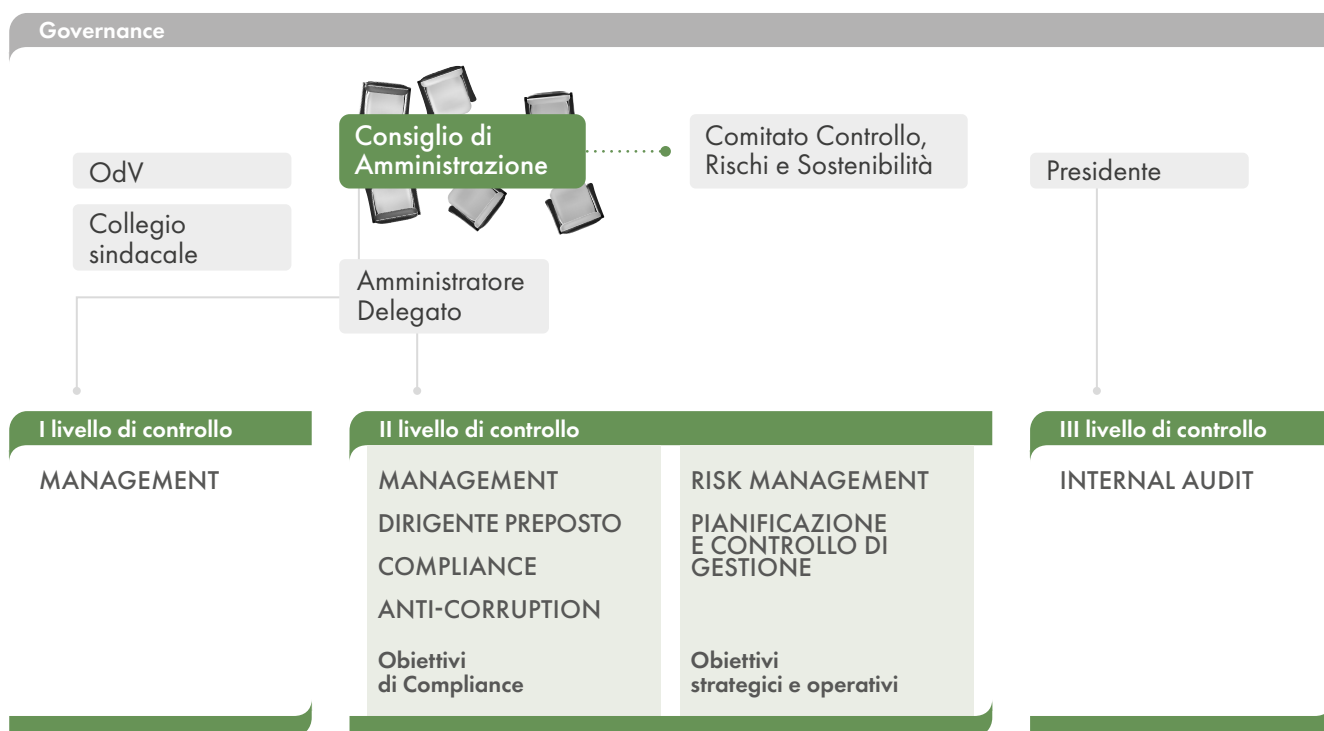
Governance

Consiglio di Amministrazione

Comitato Controllo, Rischi e Sostenibilità

OdV

Collegio sindacale

Presidente

Amministratore Delegato

I livello di controllo

MANAGEMENT

II livello di controllo

MANAGEMENT

DIRIGENTE PREPOSTO

COMPLIANCE

ANTI-CORRUPTION

Obiettivi di Compliance

RISK MANAGEMENT

PIANIFICAZIONE E CONTROLLO DI GESTIONE

Obiettivi strategici e operativi

III livello di controllo

INTERNAL AUDIT